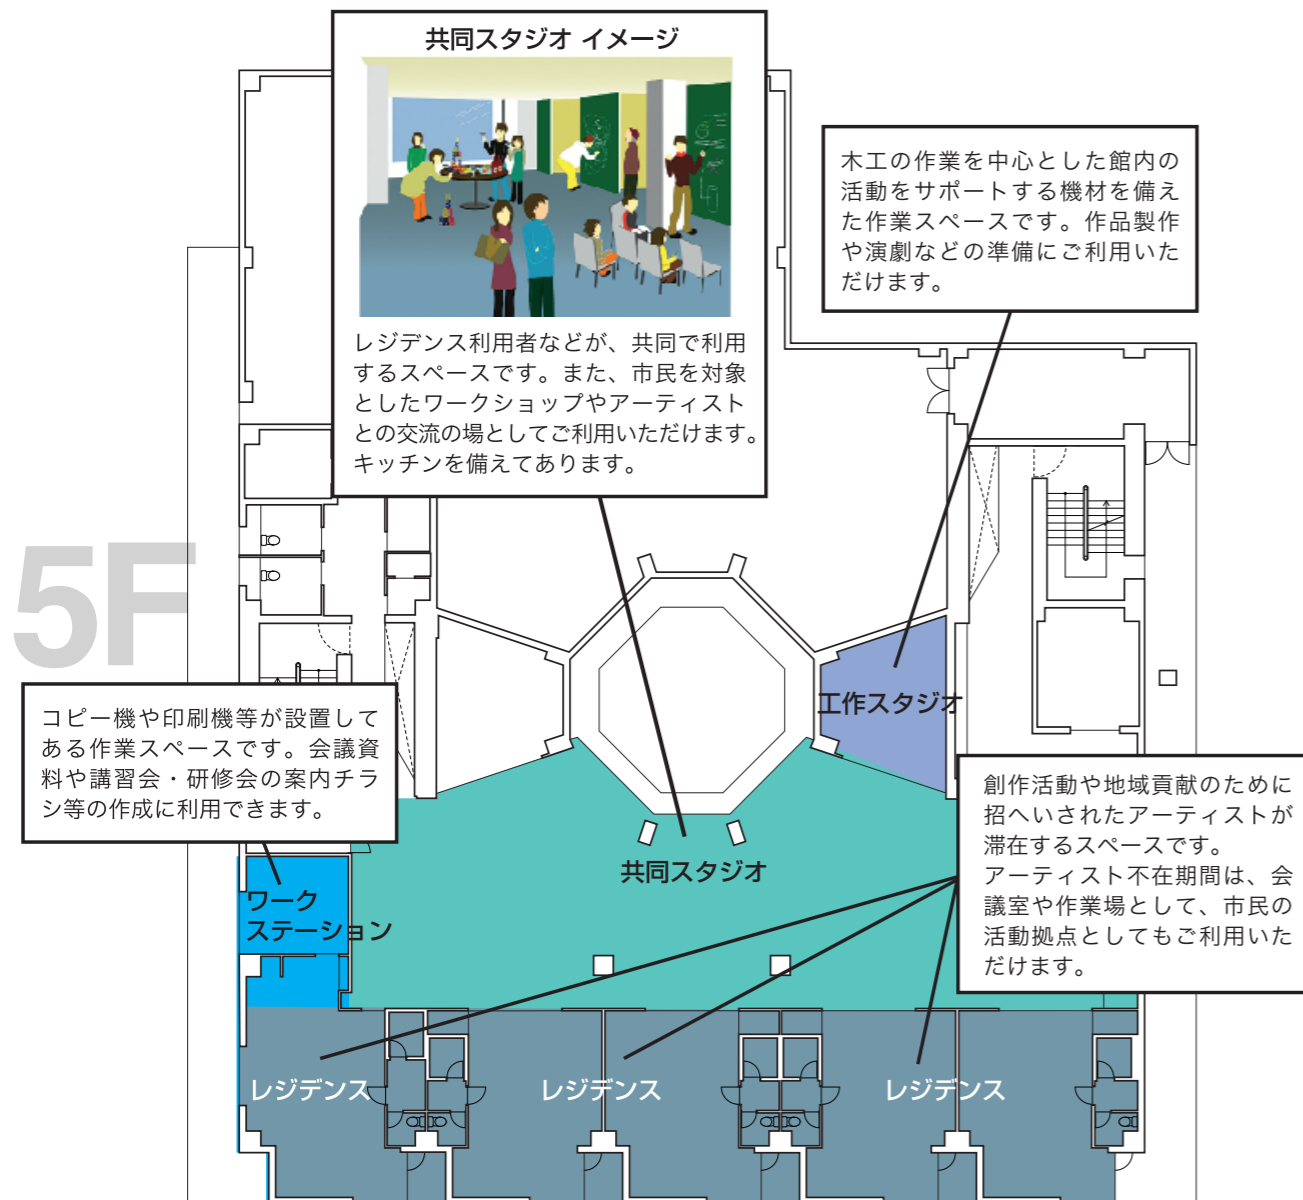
共同スタジオ イメージ

レジデンス利用者などが、共同で利用するスペースです。また、市民を対象としたワークショップやアーティストとの交流の場としてご利用いただけます。キッチンを備えてあります。

木工の作業を中心とした館内の活動をサポートする機材を備えた作業スペースです。作品製作や演劇などの準備にご利用いただけます。

5F

コピー機や印刷機等が設置してある作業スペースです。会議資料や講習会・研修会の案内チラシ等の作成に利用できます。

工作スタジオ

創作活動や地域貢献のために招へいされたアーティストが滞在するスペースです。
アーティスト不在期間は、会議室や作業場として、市民の活動拠点としてもご利用いただけます。

共同スタジオ

ワークステーション

レジデンス

レジデンス

レジデンス